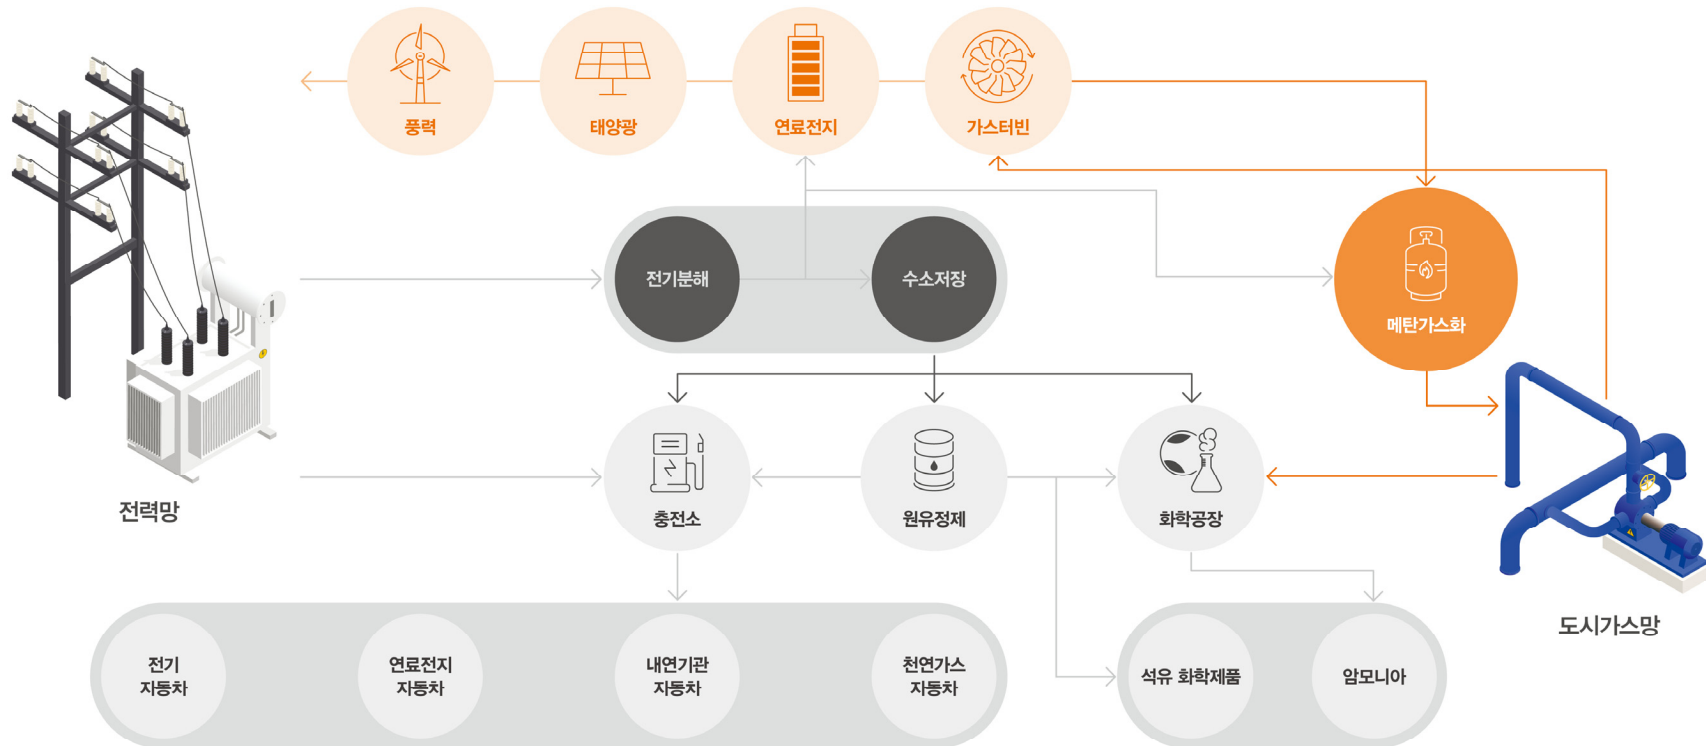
풍력

태양광

연료전지

가스터빈

전기분해

수소저장

메탄가스화

전력망

충전소

원유정제

화학공장

도시가스망

전기
자동차

연료전지
자동차

내연기관
자동차

천연가스
자동차

석유 화학제품

암모니아